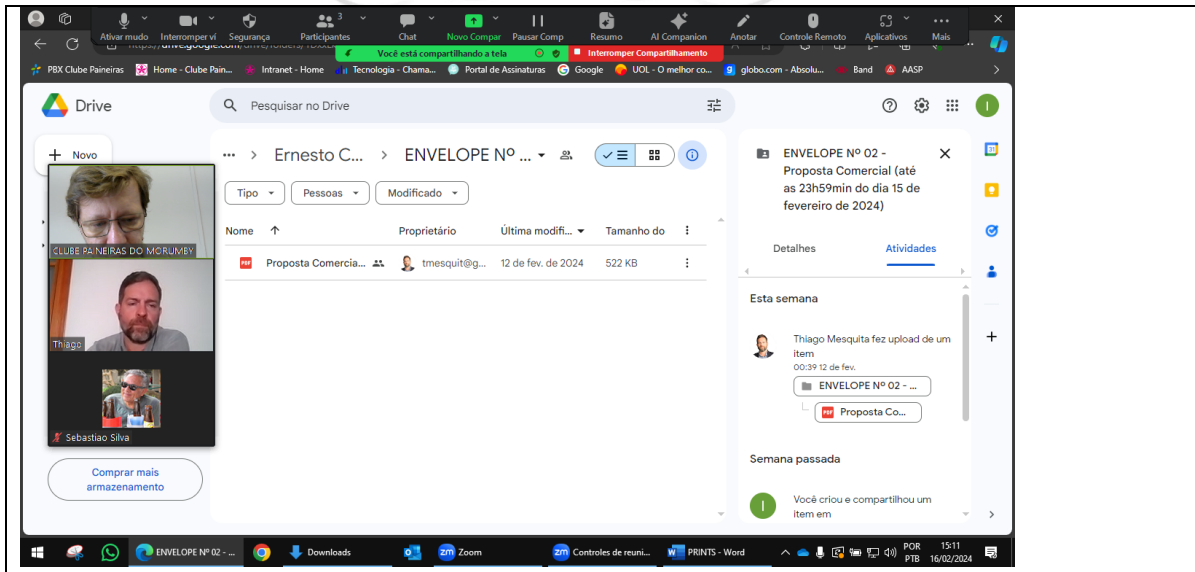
Ativar mudo Interromper ví Segurança Participantes 3 Chat Novo Compar Pausar Comp Resumo AI Companion Anotar Controle Remoto Aplicativos Mais

https://drive.google.com/drive/folders/1DxxL

Você está compartilhando a tela

Interromper Compartilhamento

PBX Clube Paineiras Home - Clube Pain... Intranet - Home Tecnologia - Chama... Portal de Assinaturas Google UOL - O melhor co... globo.com - Absolu... Band AASP

Drive

Pesquisar no Drive

Novo

... > Ernesto C... > ENVELOPE Nº ...

Tipo Pessoas Modificado

| Nome ↑ | Proprietário | Última modifi... | Tamanho do |
|---|---|---|---|
| Proposta Comercia... | tmesquit@g... | 12 de fev. de 2024 | 522 KB |

CLUBE PAINEIRAS DO MORUMBY

Thiago

Sebastiao Silva

Comprar mais armazenamento

ENVELOPE Nº 02 - Proposta Comercial (até as 23h59min do dia 15 de fevereiro de 2024)

Detalhes Atividades

Esta semana

Thiago Mesquita fez upload de um item
00:39 12 de fev.

ENVELOPE Nº 02 - ...

Proposta Co...

Semana passada

Você criou e compartilhou um item em

ENVELOPE Nº 02 - ... Downloads Zoom Controles de reuni... PRINTS - Word

POR PTB 15:11 16/02/2024